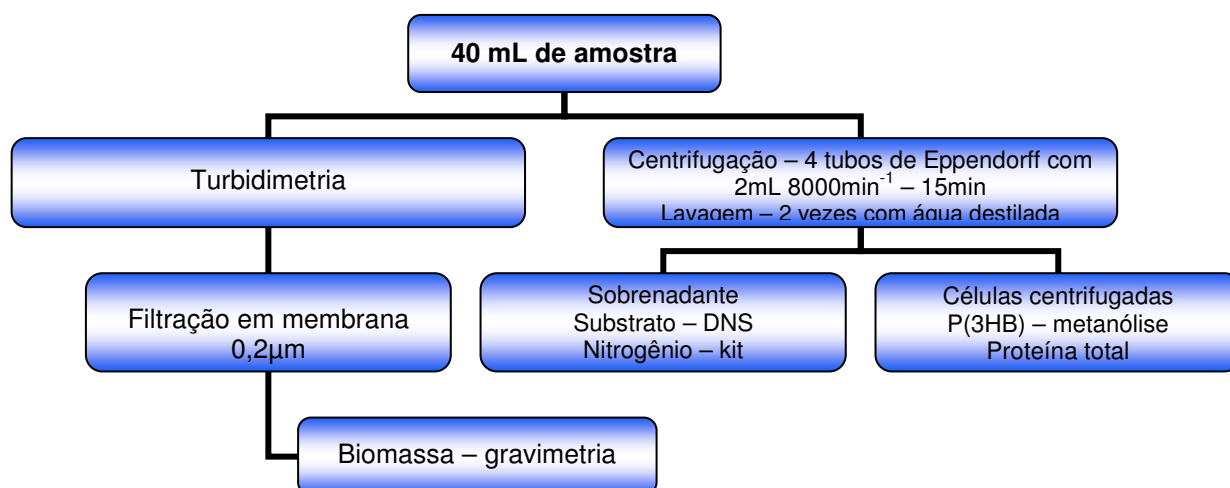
40 mL de amostra

Turbidimetria

Centrifugação – 4 tubos de Eppendorff com 2mL 8000min$^{-1}$ – 15min
Lavagem – 2 vezes com água destilada

Filtração em membrana 0,2µm

Sobrenadante
Substrato – DNS
Nitrogênio – kit

Células centrifugadas
P(3HB) – metanólise
Proteína total

Biomassa – gravimetria